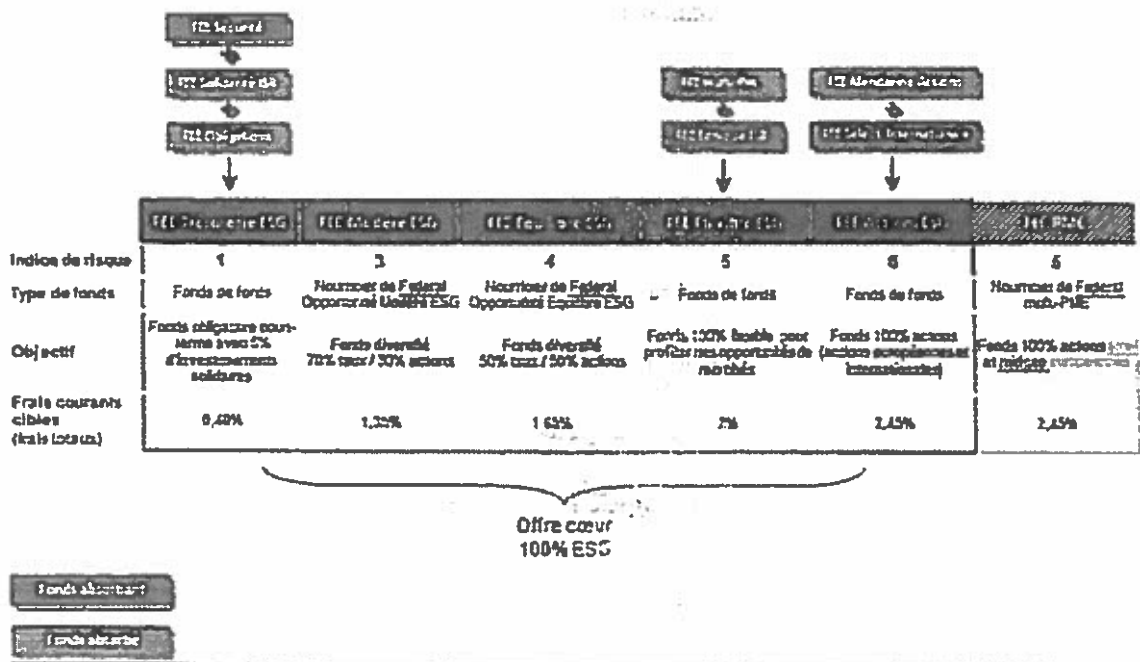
FEE Sécurité

FEE Solidaire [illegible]

FEE Obligations

FEE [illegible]

FEE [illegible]

FEE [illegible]

FEE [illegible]

| FEE Prudence ESG | FEE Modéré ESG | FEE Équilibre ESG | FEE Dynamique ESG | FEE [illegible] ESG | FEE PME |
|---|---|---|---|---|---|
| Indice de risque | 1 | 3 | 4 | 5 | 6 | 5 |
| Type de fonds | Fonds de fonds | Nourricier de Federal Opportunité Modéré ESG | Nourricier de Federal Opportunité Équilibre ESG | Fonds de fonds | Fonds de fonds | Nourricier de Federal multi-PME |
| Objectif | Fonds obligataire court-terme avec 5% d'investissements solidaires | Fonds diversifié 70% taux / 30% actions | Fonds diversifié 50% taux / 50% actions | Fonds 100% flexible pour profiter des opportunités de marchés | Fonds 100% actions (actions européennes et internationales) | Fonds 100% actions petites et moyennes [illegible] |
| Frais courants cibles (frais totaux) | 0,40% | 1,30% | 1,65% | 2% | 2,45% | 2,45% |

Offre cœur 100% ESG

Fonds absorbant

Fonds absorbé